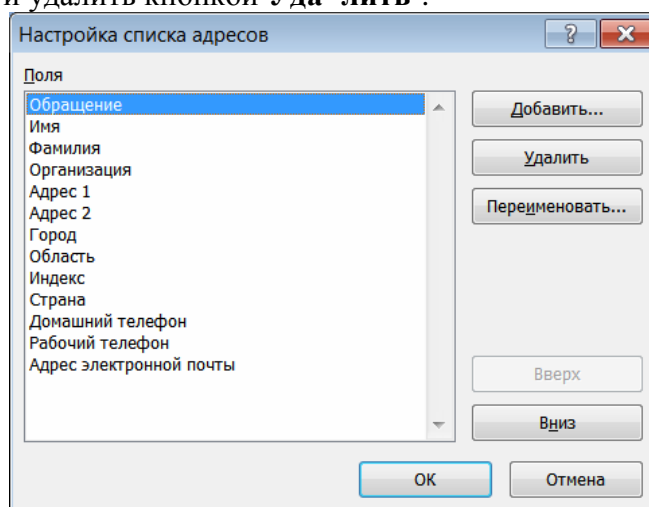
и удалить кнопкой **Удалить**.

Настройка списка адресов

Поля

Обращение
Имя
Фамилия
Организация
Адрес 1
Адрес 2
Город
Область
Индекс
Страна
Домашний телефон
Рабочий телефон
Адрес электронной почты

Добавить...

Удалить

Переименовать...

Вверх

Вниз

ОК

Отмена